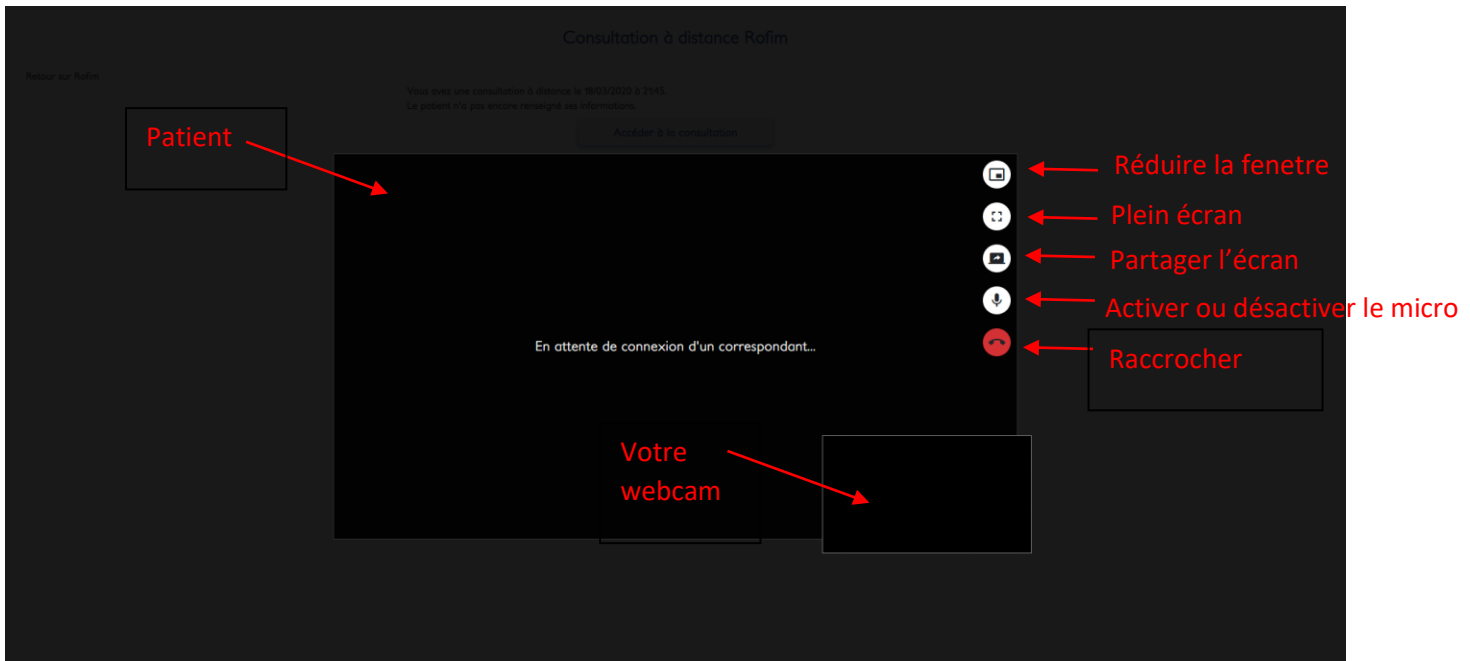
Consultation à distance Rofim

Retour sur Rofim

Vous avez une consultation à distance le 18/03/2020 à 21:45.
Le patient n'a pas encore renseigné ses informations.

Accéder à la consultation

Patient

Réduire la fenetre

Plein écran

Partager l'écran

Activer ou désactiver le micro

Raccrocher

En attente de connexion d'un correspondant...

Votre webcam